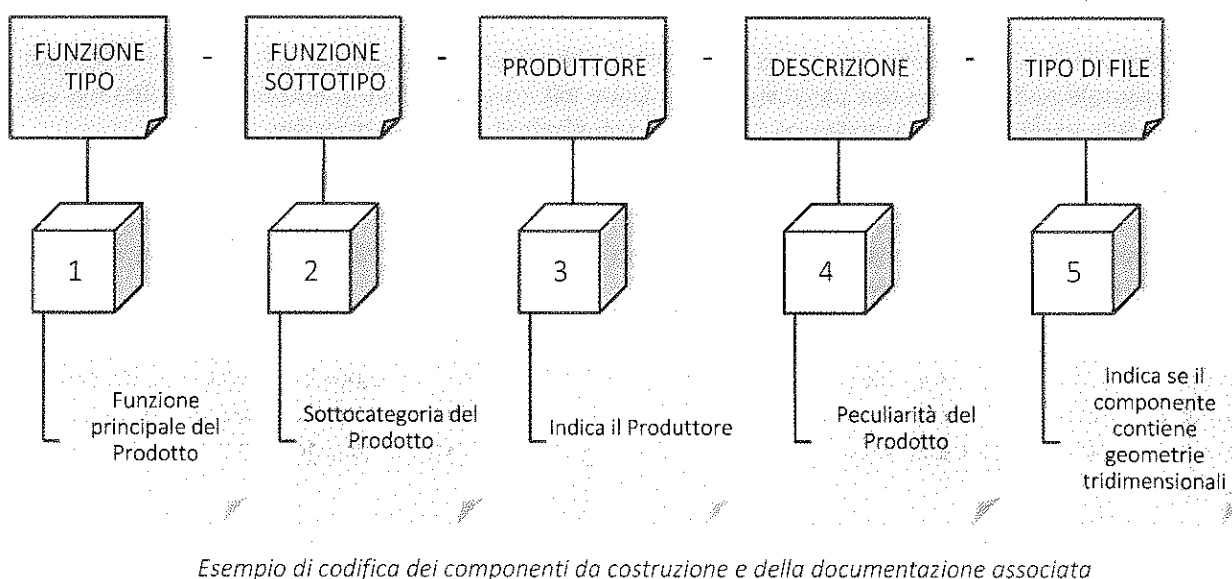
FUNZIONE TIPO - FUNZIONE SOTTOTIPO - PRODUTTORE - DESCRIZIONE - TIPO DI FILE

1

2

3

4

5

Funzione principale del Prodotto

Sottocategoria del Prodotto

Indica il Produttore

Peculiarità del Prodotto

Indica se il componente contiene geometrie tridimensionali

*Esempio di codifica dei componenti da costruzione e della documentazione associata*